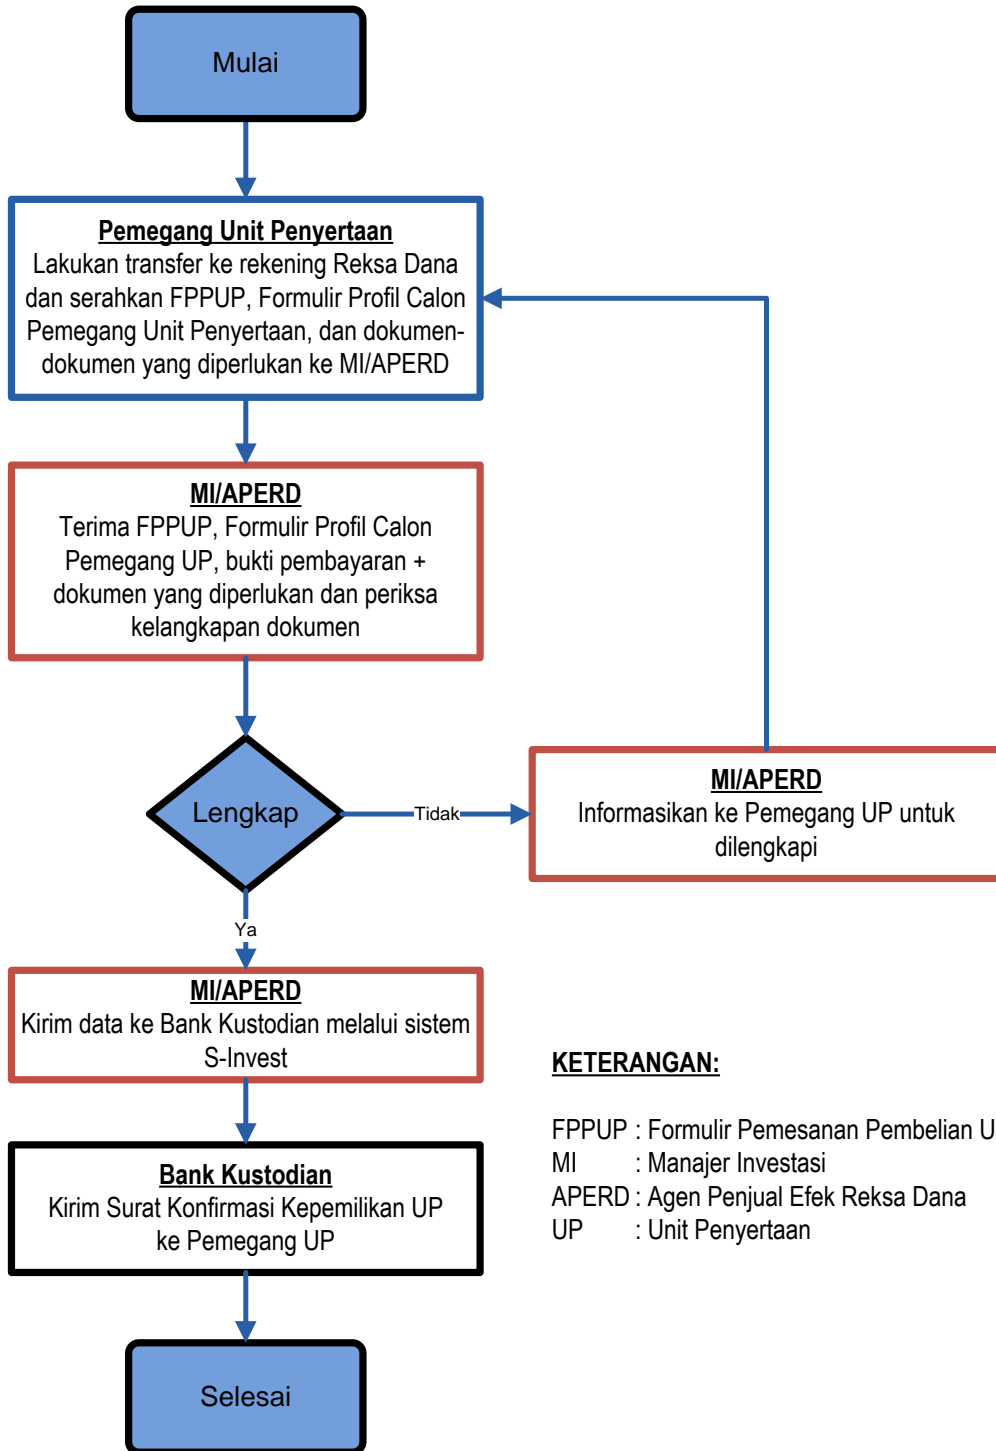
Mulai

Pemegang Unit Penyertaan
Lakukan transfer ke rekening Reksa Dana dan serahkan FPPUP, Formulir Profil Calon Pemegang Unit Penyertaan, dan dokumen-dokumen yang diperlukan ke MI/APERD

MI/APERD
Terima FPPUP, Formulir Profil Calon Pemegang UP, bukti pembayaran + dokumen yang diperlukan dan periksa kelangkapan dokumen

Lengkap

Tidak

MI/APERD
Informasikan ke Pemegang UP untuk dilengkapi

Ya

MI/APERD
Kirim data ke Bank Kustodian melalui sistem S-Invest

Bank Kustodian
Kirim Surat Konfirmasi Kepemilikan UP ke Pemegang UP

Selesai

KETERANGAN:

FPPUP : Formulir Pemesanan Pembelian U
MI : Manajer Investasi
APERD : Agen Penjual Efek Reksa Dana
UP : Unit Penyertaan